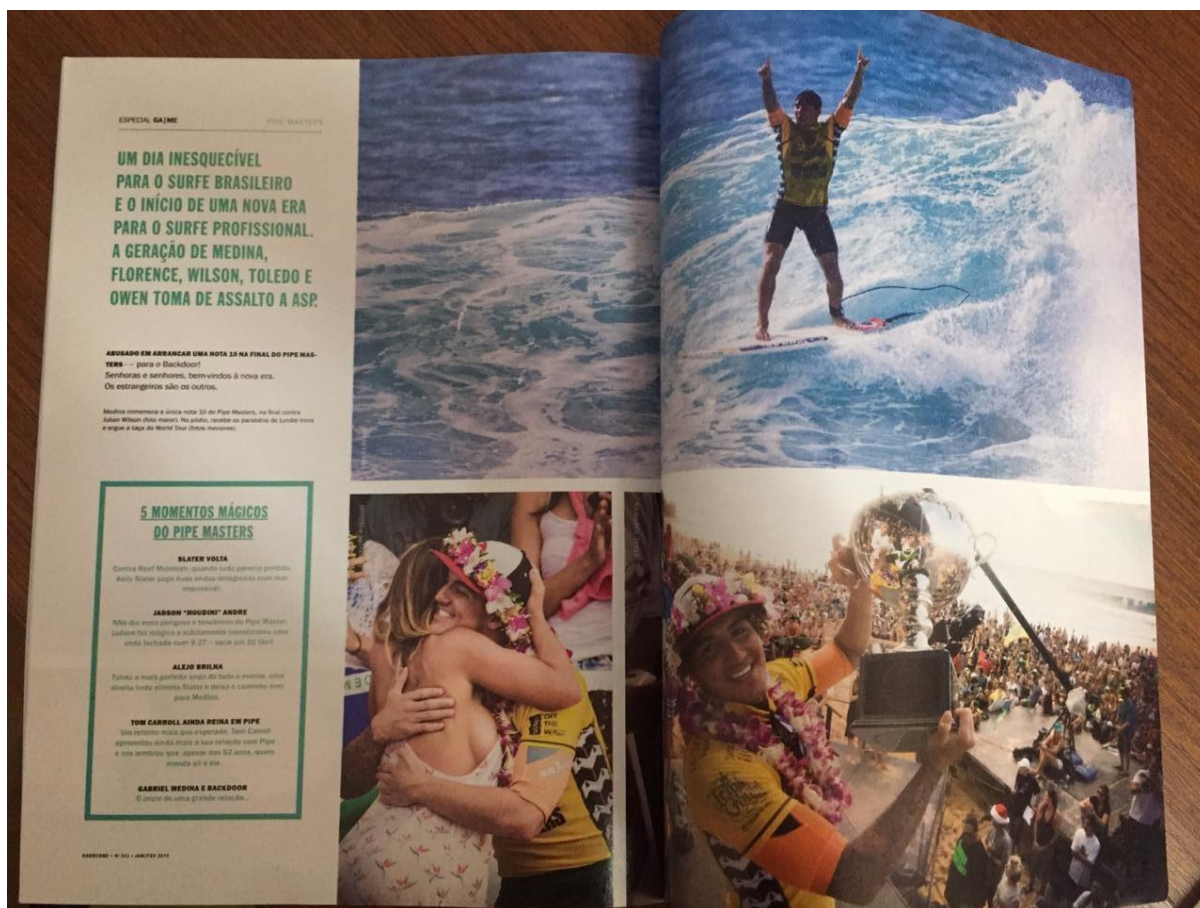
ESPECIAL GA|ME PIPE MASTERS

UM DIA INESQUECÍVEL PARA O SURFE BRASILEIRO E O INÍCIO DE UMA NOVA ERA PARA O SURFE PROFISSIONAL. A GERAÇÃO DE MEDINA, FLORENCE, WILSON, TOLEDO E OWEN TOMA DE ASSALTO A ASP.

ABUSADO EM ARRANCAR UMA NOTA 10 NA FINAL DO PIPE MASTERS — para o Backdoor!
Senhoras e senhores, bem-vindos à nova era.
Os estrangeiros são os outros.

Medina comemora a única nota 10 do Pipe Masters, na final contra Julian Wilson (foto maior). No pódio, recebe os parabéns de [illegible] e ergue a taça do World Tour (fotos menores).

5 MOMENTOS MÁGICOS DO PIPE MASTERS

SLATER VOLTA
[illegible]

JADSON "HOUDINI" ANDRE
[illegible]

ALEJO BRILHA
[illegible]

TOM CARROLL AINDA REINA EM PIPE
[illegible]

GABRIEL MEDINA E BACKDOOR
O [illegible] de uma grande relação...

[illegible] • Nº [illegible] • JAN/FEV 2015